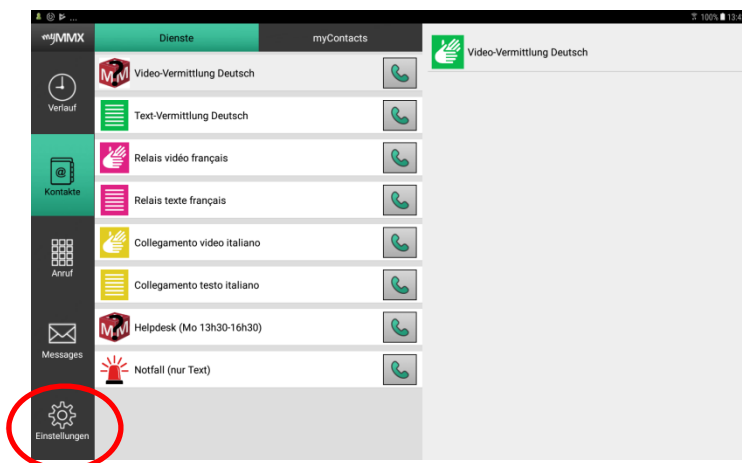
100% 13:4

myMMX

Dienste

myContacts

Video-Vermittlung Deutsch

Verlauf

Video-Vermittlung Deutsch

Text-Vermittlung Deutsch

Relais vidéo français

Kontakte

Relais texte français

Collegamento video italiano

Anruf

Collegamento testo italiano

Helpdesk (Mo 13h30-16h30)

Messages

Notfall (nur Text)

Einstellungen